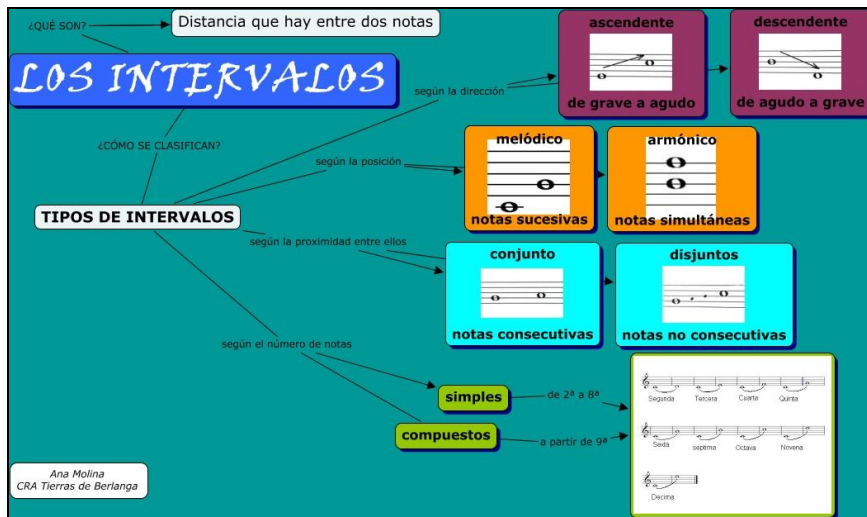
¿QUÉ SON?

Distancia que hay entre dos notas

LOS INTERVALOS

¿CÓMO SE CLASIFICAN?

TIPOS DE INTERVALOS

según la dirección

ascendente

de grave a agudo

descendente

de agudo a grave

según la posición

melódico

notas sucesivas

armónico

notas simultáneas

según la proximidad entre ellos

conjunto

notas consecutivas

disjuntos

notas no consecutivas

según el número de notas

simples

de 2ª a 8ª

compuestos

a partir de 9ª

Segunda Tercera Cuarta Quinta

Sexta septima Octava Novena

Decima

Ana Molina
CRA Tierras de Berlanga